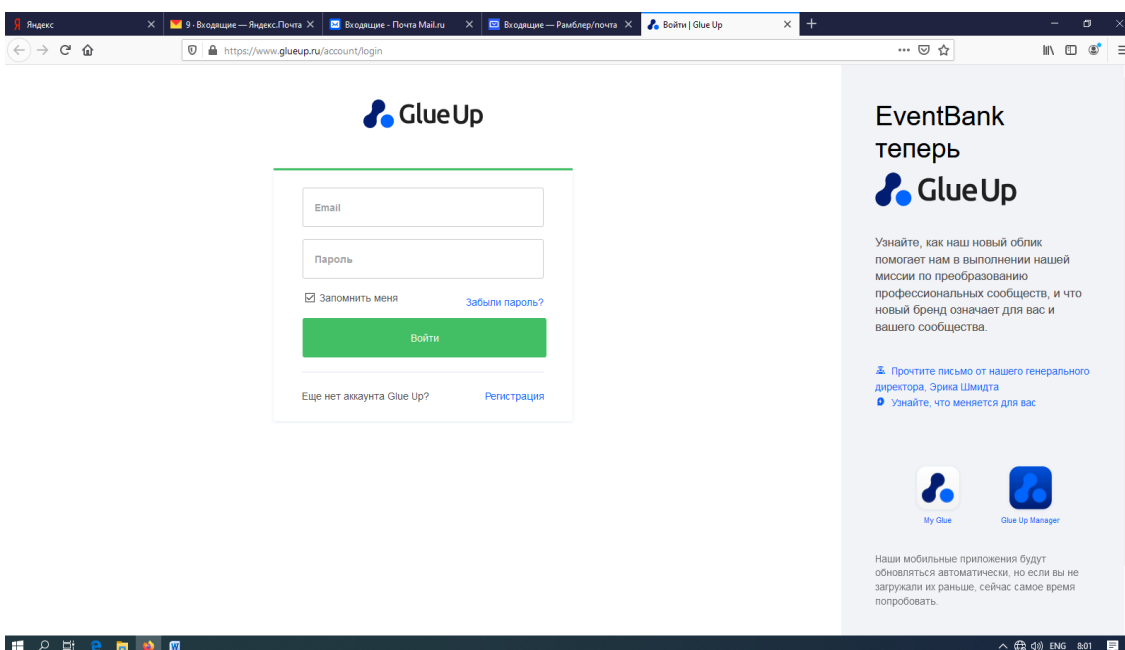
Я Яндекс
9 · Входящие — Яндекс.Почта
Входящие - Почта Mail.ru
Входящие — Рамблер/почта
Войти | Glue Up

https://www.glueup.ru/account/login

Glue Up

Email

Пароль

Запомнить меня

Забыли пароль?

Войти

Еще нет аккаунта Glue Up?

Регистрация

EventBank теперь

Glue Up

Узнайте, как наш новый облик помогает нам в выполнении нашей миссии по преобразованию профессиональных сообществ, и что новый бренд означает для вас и вашего сообщества.

Прочтите письмо от нашего генерального директора, Эрика Шмидта

Узнайте, что меняется для вас

My Glue

Glue Up Manager

Наши мобильные приложения будут обновляться автоматически, но если вы не загружали их раньше, сейчас самое время попробовать.

ENG 8:01